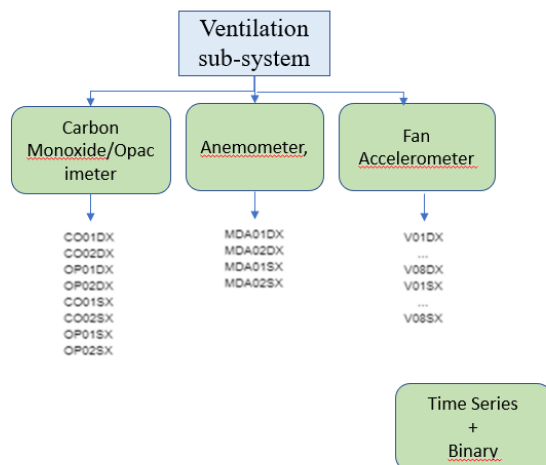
Ventilation sub-system

Carbon Monoxide/Opacimeter

CO01DX
CO02DX
OP01DX
OP02DX
CO01SX
CO02SX
OP01SX
OP02SX

Anemometer,

MDA01DX
MDA02DX
MDA01SX
MDA02SX

Fan Accelerometer

V01DX
...
V08DX
V01SX
...
V08SX

Time Series
+
Binary